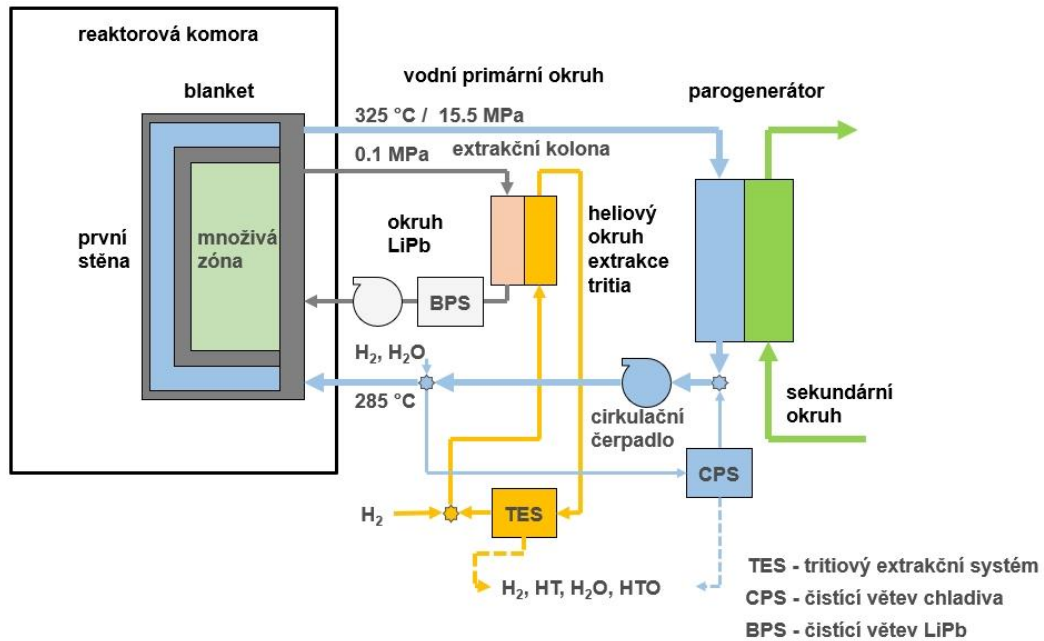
reaktorová komora

blanket

vodní primární okruh

parogenerátor

325 °C / 15.5 MPa

0.1 MPa

extrakční kolona

okruh LiPb

heliový okruh extrakce tritia

první stěna

množivá zóna

BPS

$H_2$, $H_2O$

285 °C

cirkulační čerpadlo

sekundární okruh

CPS

$H_2$

TES

$H_2$, HT, $H_2O$, HTO

TES - tritiový extrakční systém
CPS - čistící větev chladiva
BPS - čistící větev LiPb